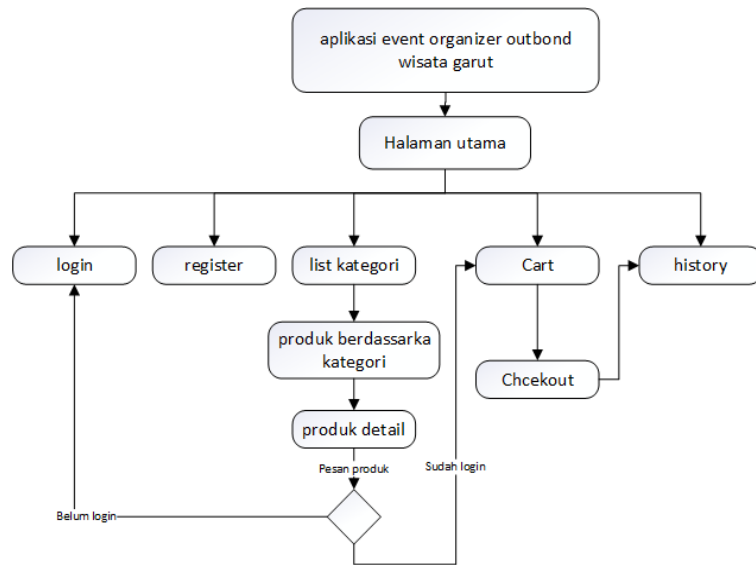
aplikasi event organizer outbond wisata garut

Halaman utama

login

register

list kategori

Cart

history

produk berdassarka kategori

Chcekout

produk detail

Pesan produk

Sudah login

Belum login